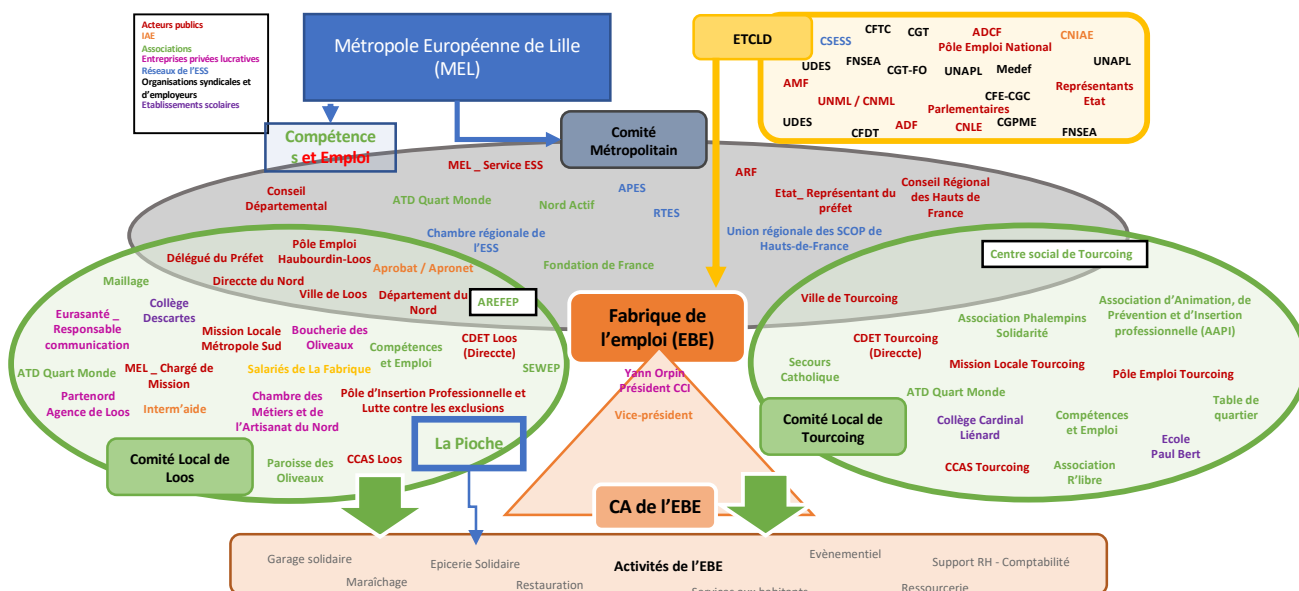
Acteurs publics
IAE
Associations
Entreprises privées lucratives
Réseaux de l'ESS
Organisations syndicales et d'employeurs
Etablissements scolaires

Métropole Européenne de Lille (MEL)

ETCLD

CSESS
CFTC
CGT
ADCF
Pôle Emploi National
CNIAE
UDES
FNSEA
CGT-FO
UNAPL
Medef
UNAPL
AMF
UNML / CNML
Parlementaires
CFE-CGC
Représentants Etat
UDES
CFDT
ADF
CNLE
CGPME
FNSEA

Compétences et Emploi

Comité Métropolitain

MEL _ Service ESS
Conseil Départemental
ATD Quart Monde
APES
Nord Actif
RTES
ARF
Etat_ Représentant du préfet
Conseil Régional des Hauts de France
Chambre régionale de l'ESS
Union régionale des SCOP de Hauts-de-France
Fondation de France

Délégué du Préfet
Pôle Emploi Hauboudin-Loos
Aprobat / Apronet
Maillage
Direccte du Nord
Ville de Loos
Département du Nord
AREFEP
Eurasanté _ Responsable communication
Collège Descartes
Mission Locale Métropole Sud
Boucherie des Oliveaux
Compétences et Emploi
CDET Loos (Directe)
ATD Quart Monde
MEL _ Chargé de Mission
Salariés de La Fabrique
SEWEP
Partenord Agence de Loos
Interm'aide
Chambre des Métiers et de l'Artisanat du Nord
Pôle d'Insertion Professionnelle et Lutte contre les exclusions
La Pioche
Comité Local de Loos
Paroisse des Oliveaux
CCAS Loos

Fabrique de l'emploi (EBE)
Yann Orpin Président CCI
Vice-président
CA de l'EBE

Centre social de Tourcoing
Ville de Tourcoing
Association d'Animation, de Prévention et d'Insertion professionnelle (AAPI)
Association Phalempins Solidarité
CDET Tourcoing (Directe)
Secours Catholique
Mission Locale Tourcoing
Pôle Emploi Tourcoing
ATD Quart Monde
Comité Local de Tourcoing
Collège Cardinal Liénard
Compétences et Emploi
Table de quartier
Ecole Paul Bert
CCAS Tourcoing
Association R'libre

Activités de l'EBE
Garage solidaire
Epicerie Solidaire
Evènementiel
Support RH - Comptabilité
Maraîchage
Restauration
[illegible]
Ressourcerie